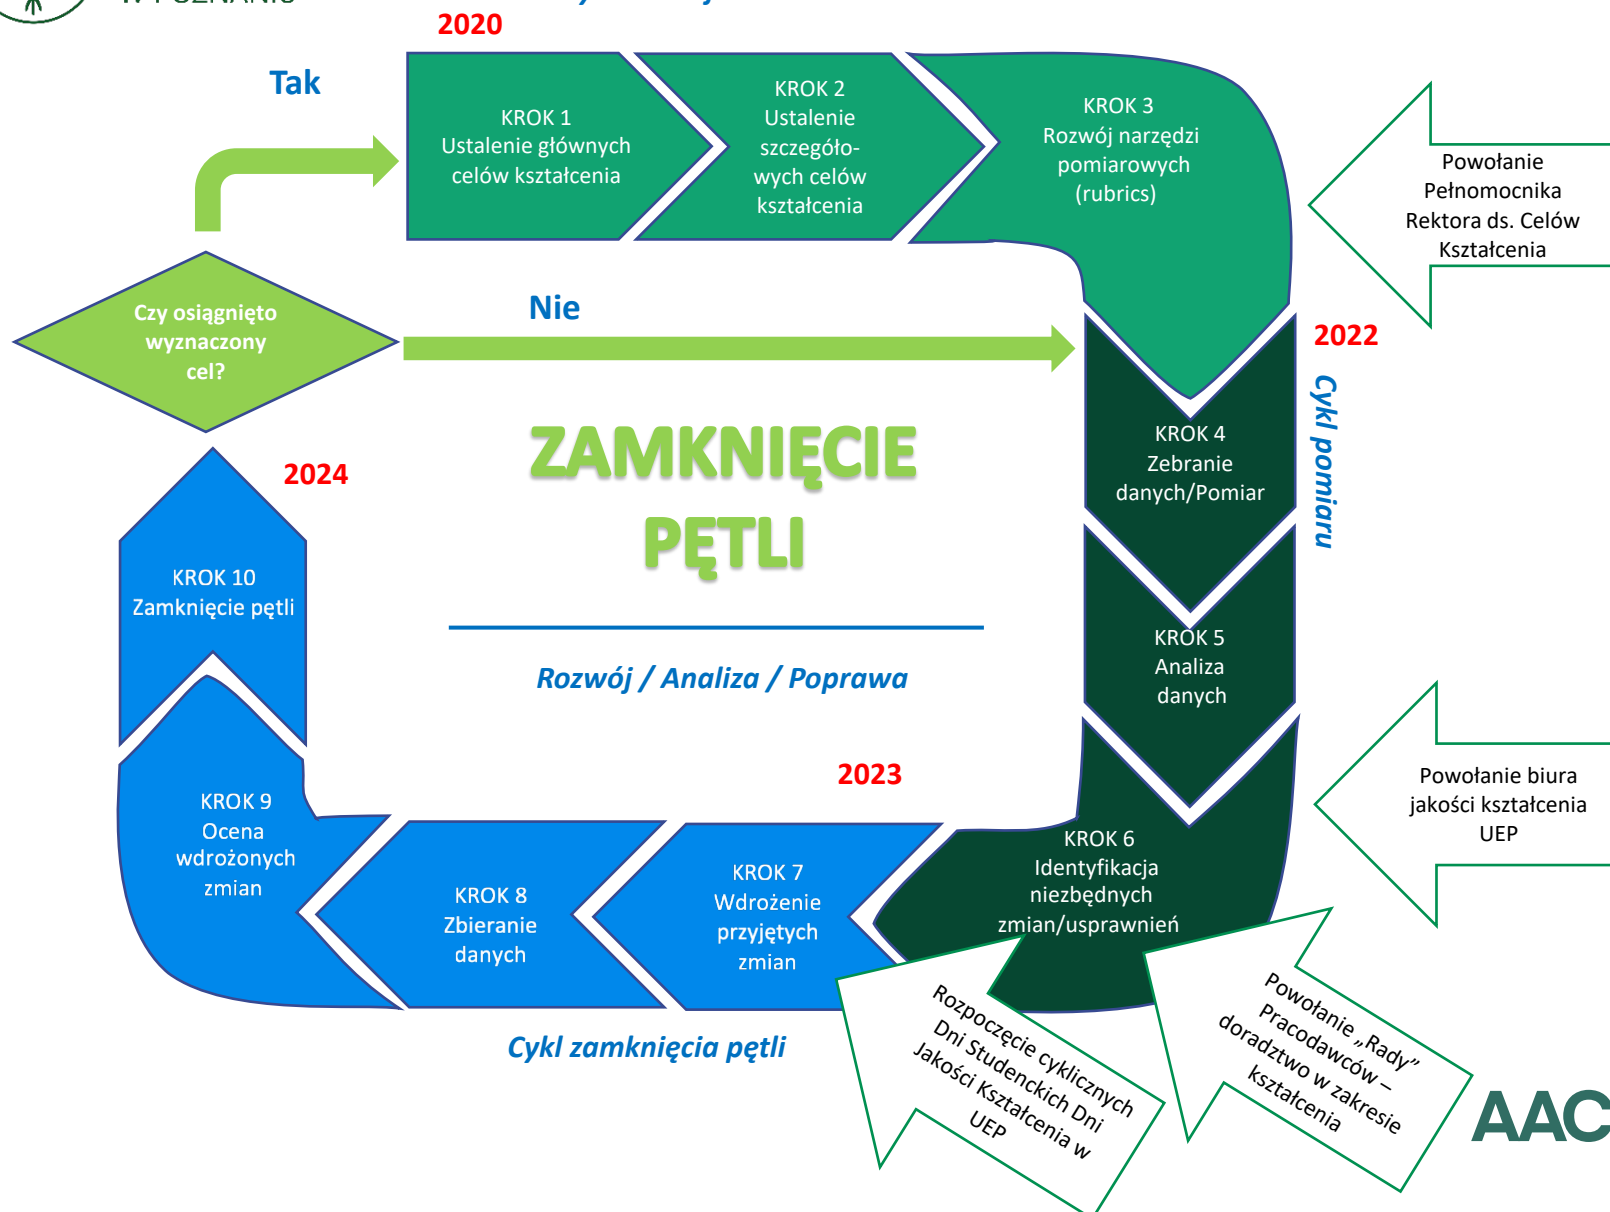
2020

Tak

KROK 1
Ustalenie głównych celów kształcenia

KROK 2
Ustalenie szczegółowych celów kształcenia

KROK 3
Rozwój narzędzi pomiarowych (rubrics)

Powołanie Pełnomocnika Rektora ds. Celów Kształcenia

Czy osiągnięto wyznaczony cel?

Nie

2022

Cykl pomiaru

KROK 4
Zebranie danych/Pomiar

ZAMKNIĘCIE PĘTLI

2024

KROK 10
Zamknięcie pętli

KROK 5
Analiza danych

Rozwój / Analiza / Poprawa

Powołanie biura jakości kształcenia UEP

KROK 9
Ocena wdrożonych zmian

2023

KROK 6
Identyfikacja niezbędnych zmian/usprawnień

KROK 8
Zbieranie danych

KROK 7
Wdrożenie przyjętych zmian

Cykl zamknięcia pętli

Rozpoczęcie cyklicznych Dni Studenckich Dni Jakości Kształcenia w UEP

Powołanie „Rady” Pracodawców – doradztwo w zakresie kształcenia

AAC